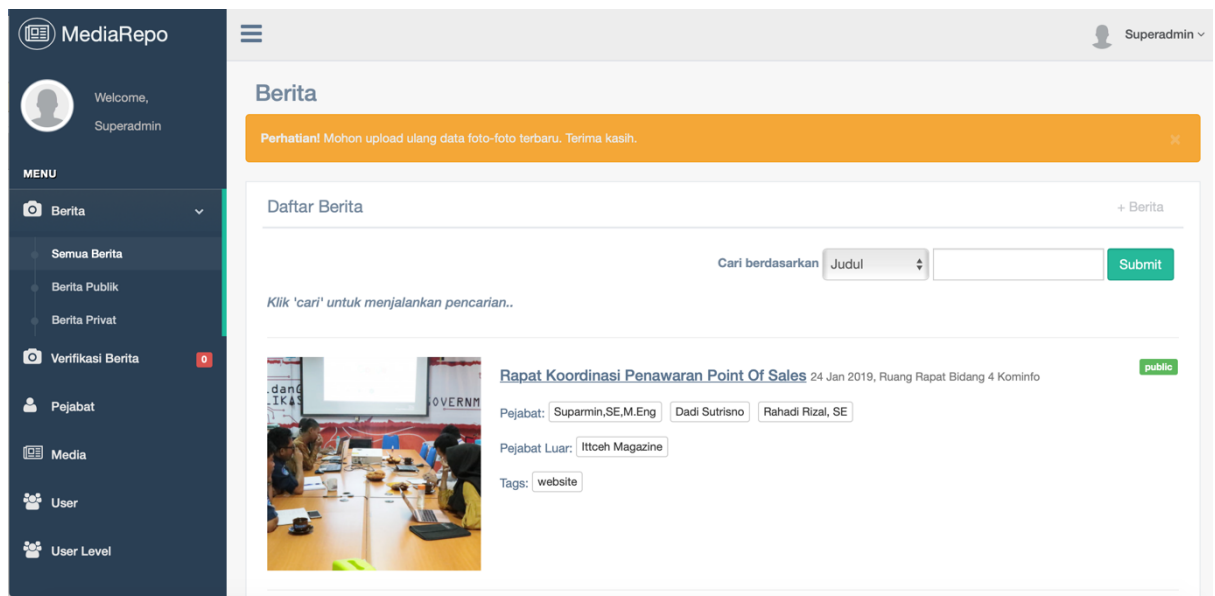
MediaRepo

Welcome,
Superadmin

MENU

Berita
Semua Berita
Berita Publik
Berita Privat
Verifikasi Berita 0
Pejabat
Media
User
User Level

Superadmin

Berita

**Perhatian!** Mohon upload ulang data foto-foto terbaru. Terima kasih.

×

Daftar Berita

+ Berita

Cari berdasarkan Judul

Submit

*Klik 'cari' untuk menjalankan pencarian..*

.dan
LIKAS
OVERNM

Rapat Koordinasi Penawaran Point Of Sales 24 Jan 2019, Ruang Rapat Bidang 4 Kominfo

public

Pejabat: Suparmin,SE,M.Eng Dadi Sutrisno Rahadi Rizal, SE

Pejabat Luar: Ittceh Magazine

Tags: website